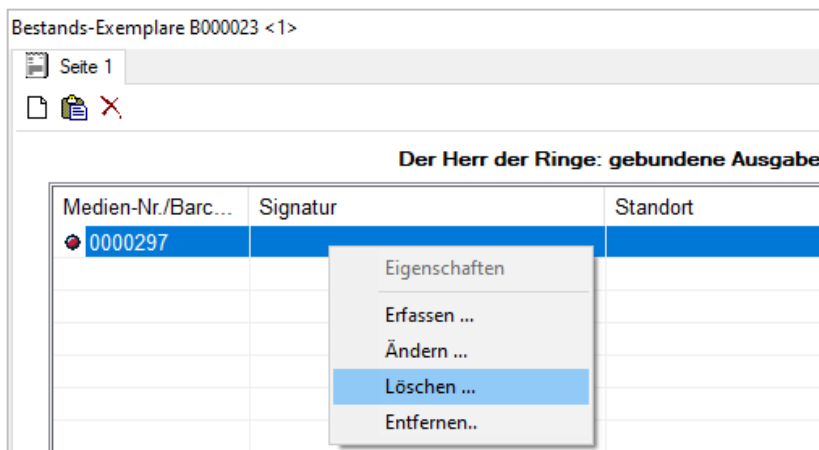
Bestands-Exemplare B000023 <1>

Seite 1

Der Herr der Ringe: gebundene Ausgabe

| Medien-Nr./Barc... | Signatur | Standort |
|---|---|---|
| 0000297 | | |

Eigenschaften
Erfassen ...
Ändern ...
Löschen ...
Entfernen..